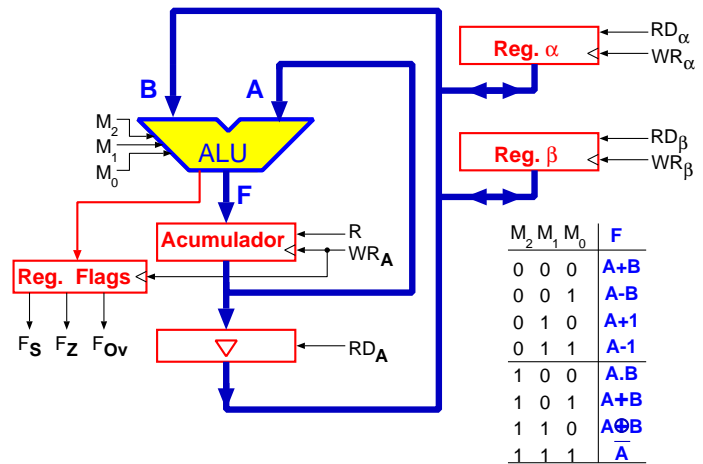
B
A
$M_2$
$M_1$
$M_0$
ALU
F
Acumulador
R
$WR_A$
Reg. Flags
$F_S$ $F_Z$ $F_{Ov}$
$RD_A$
Reg. α
$RD_\alpha$
$WR_\alpha$
Reg. β
$RD_\beta$
$WR_\beta$

| $M_2$ $M_1$ $M_0$ | F |
|---|---|
| 0 0 0 | A+B |
| 0 0 1 | A-B |
| 0 1 0 | A+1 |
| 0 1 1 | A-1 |
| 1 0 0 | A.B |
| 1 0 1 | A+B |
| 1 1 0 | A⊕B |
| 1 1 1 | $\overline{A}$ |